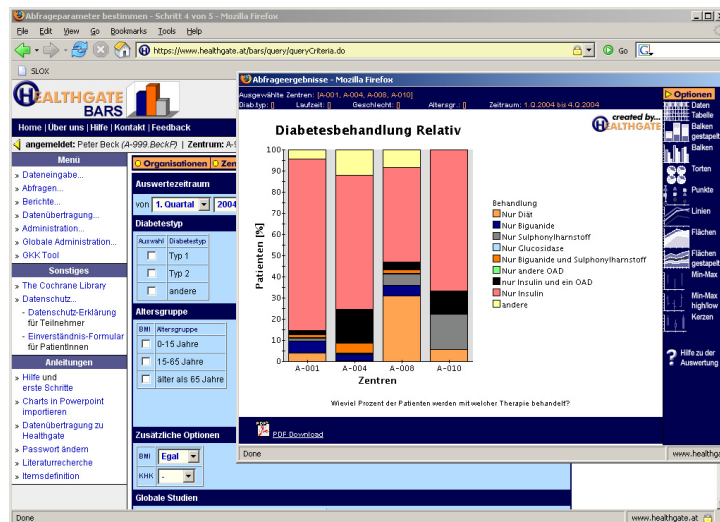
Abfrageparameter bestimmen - Schritt 4 von 5 - Mozilla Firefox

File Edit View Go Bookmarks Tools Help

https://www.healthgate.at/bars/query/queryCriteria.do

Go

SLOX

HEALTHGATE BARS

Home | Über uns | Hilfe | Kontakt | Feedback

angemeldet: Peter Beck (A-999.BeckF) | Zentrum: A-9

Menü

» Dateneingabe...
» Abfragen...
» Berichte...
» Datenübertragung...
» Administration...
» Globale Administration...
» GKK Tool

Sonstiges

» The Cochrane Library
» Datenschutz...
- Datenschutz-Erklärung für Teilnehmer
- Einverständnis-Formular für PatientInnen

Anleitungen

» Hilfe und erste Schritte
» Charts in Powerpoint importieren
» Datenübertragung zu Healthgate
» Passwort ändern
» Literaturrecherche
» Itemsdefinition

Organisationen | Zen

Auswertezeitraum

von 1. Quartal 2004

Diabetestyp

| Auswahl | Diabetestyp |
|---|---|
| | Typ 1 |
| | Typ 2 |
| | andere |

Altersgruppe

| BMI | Altersgruppe |
|---|---|
| | 0-15 Jahre |
| | 15-65 Jahre |
| | älter als 65 Jahre |

Zusätzliche Optionen

BMI Egal
KHK -

Globale Studien

Done

www.healthgate.at

Abfrageergebnisse - Mozilla Firefox

Ausgewählte Zentren: [A-001, A-004, A-008, A-010]
Diab.typ: [] Laufzeit: [] Geschlecht: [] Altersgr.: [] Zeitraum: 1.Q.2004 bis 4.Q.2004

Optionen

created by... HEALTHGATE

Diabetesbehandlung Relativ

Patienten [%]

100 90 80 70 60 50 40 30 20 10 0

A-001 A-004 A-008 A-010

Zentren

Behandlung
Nur Diät
Nur Biguanide
Nur Sulphonylharnstoff
Nur Glucosidase
Nur Biguanide und Sulphonylharnstoff
Nur andere OAD
Nur Insulin und ein OAD
Nur Insulin
andere

Wieviel Prozent der Patienten werden mit welcher Therapie behandelt?

PDF Download

Daten Tabelle
Balken gestapelt
Balken
Torten
Punkte
Linien
Flächen
Flächen gestapelt
Min-Max
Min-Max high/low
Kerzen
Hilfe zu der Auswertung

Done

www.healthga